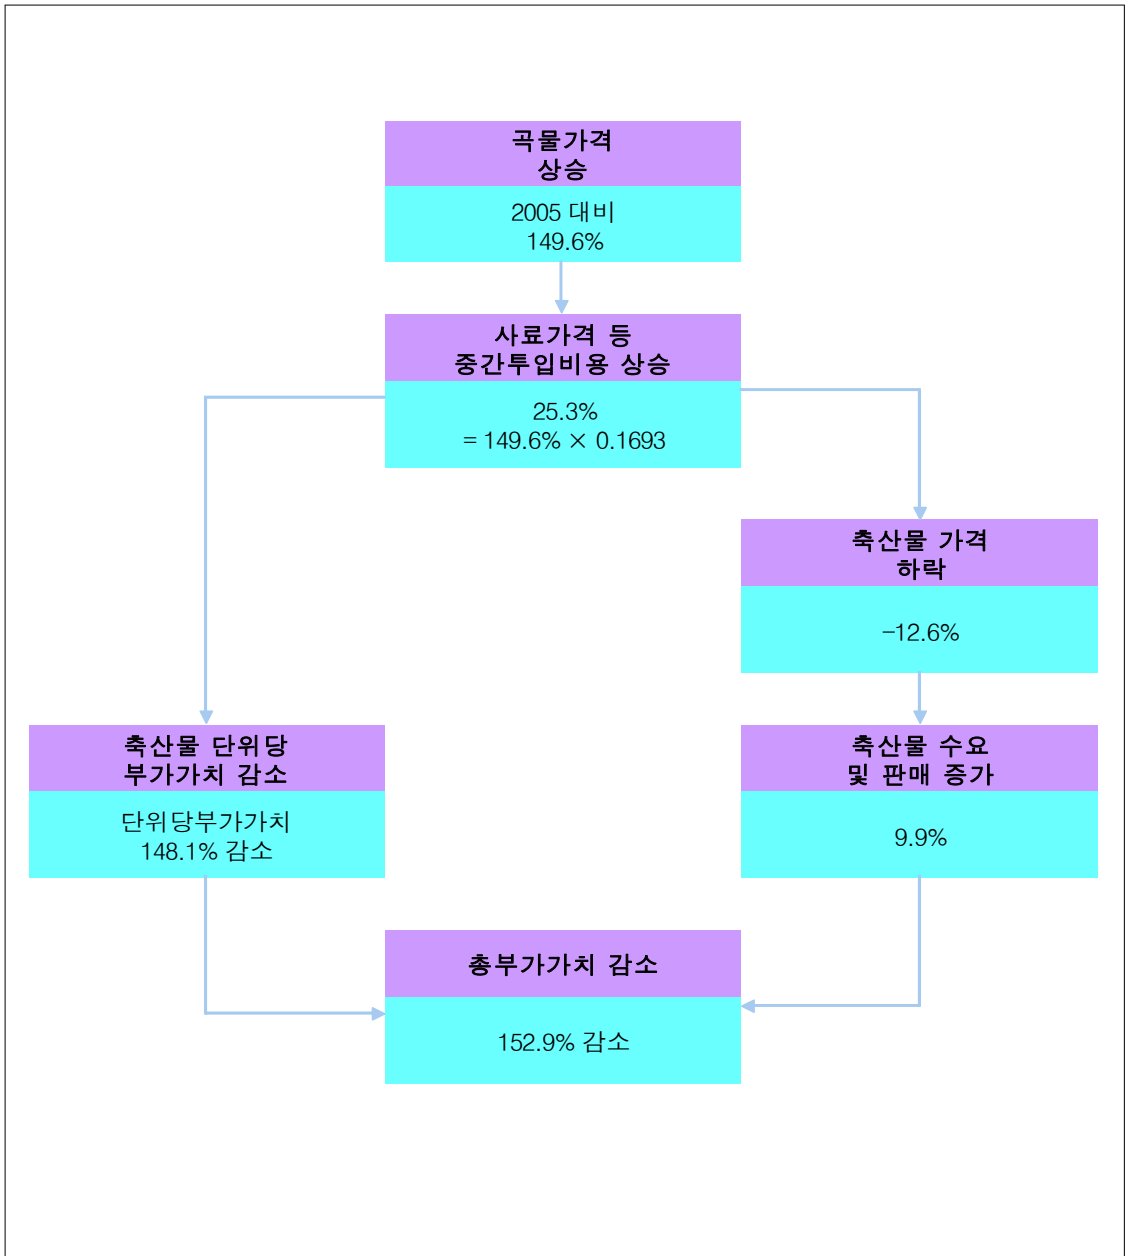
곡물가격
상승

2005 대비
149.6%

사료가격 등
중간투입비용 상승

25.3%
= 149.6% × 0.1693

축산물 가격
하락

−12.6%

축산물 단위당
부가가치 감소

단위당부가가치
148.1% 감소

축산물 수요
및 판매 증가

9.9%

총부가가치 감소

152.9% 감소